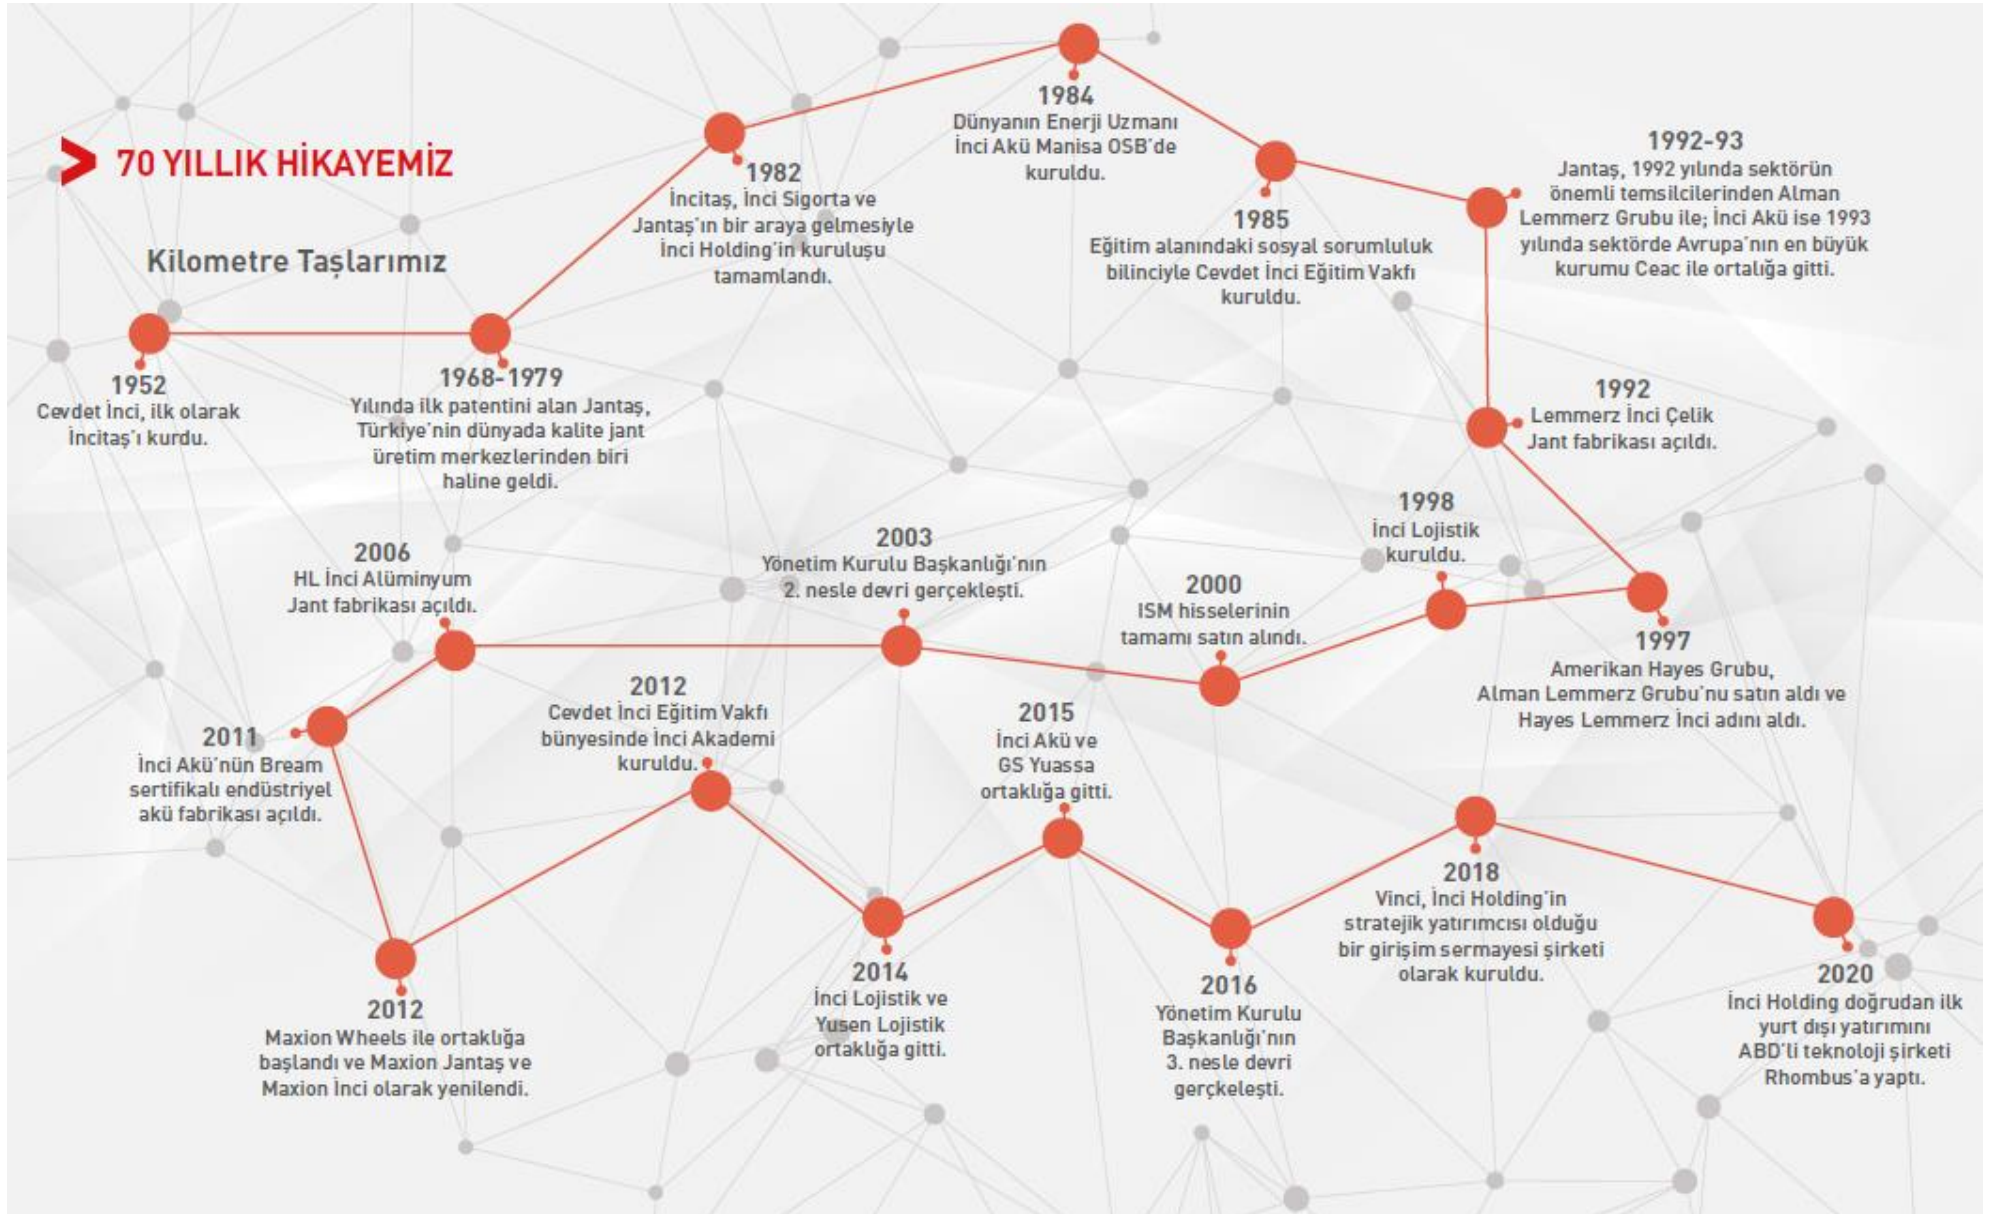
70 YILLIK HİKAYEMİZ

Kilometre Taşlarımız

1952
Cevdet İnci, ilk olarak İncitaş'ı kurdu.

1968-1979
Yılında ilk patentini alan Jantaş, Türkiye'nin dünyada kalite jant üretim merkezlerinden biri haline geldi.

1982
İncitaş, İnci Sigorta ve Jantaş'ın bir araya gelmesiyle İnci Holding'in kuruluşu tamamlandı.

1984
Dünyanın Enerji Uzmanı İnci Akü Manisa OSB'de kuruldu.

1985
Eğitim alanındaki sosyal sorumluluk bilinciyle Cevdet İnci Eğitim Vakfı kuruldu.

1992-93
Jantaş, 1992 yılında sektörün önemli temsilcilerinden Alman Lemmerz Grubu ile; İnci Akü ise 1993 yılında sektörde Avrupa'nın en büyük kurumu Ceac ile ortalığa gitti.

1992
Lemmerz İnci Çelik Jant fabrikası açıldı.

1997
Amerikan Hayes Grubu, Alman Lemmerz Grubu'nu satın aldı ve Hayes Lemmerz İnci adını aldı.

1998
İnci Lojistik kuruldu.

2000
ISM hisselerinin tamamı satın alındı.

2003
Yönetim Kurulu Başkanlığı'nın 2. nesle devri gerçekleşti.

2006
HL İnci Alüminyum Jant fabrikası açıldı.

2011
İnci Akü'nün Bream sertifikalı endüstriyel akü fabrikası açıldı.

2012
Maxion Wheels ile ortaklığa başlandı ve Maxion Jantaş ve Maxion İnci olarak yenilendi.

2012
Cevdet İnci Eğitim Vakfı bünyesinde İnci Akademi kuruldu.

2014
İnci Lojistik ve Yusen Lojistik ortaklığa gitti.

2015
İnci Akü ve GS Yuassa ortaklığa gitti.

2016
Yönetim Kurulu Başkanlığı'nın 3. nesle devri gerçekleşti.

2018
Vinci, İnci Holding'in stratejik yatırımcısı olduğu bir girişim sermayesi şirketi olarak kuruldu.

2020
İnci Holding doğrudan ilk yurt dışı yatırımını ABD'li teknoloji şirketi Rhombus'a yaptı.